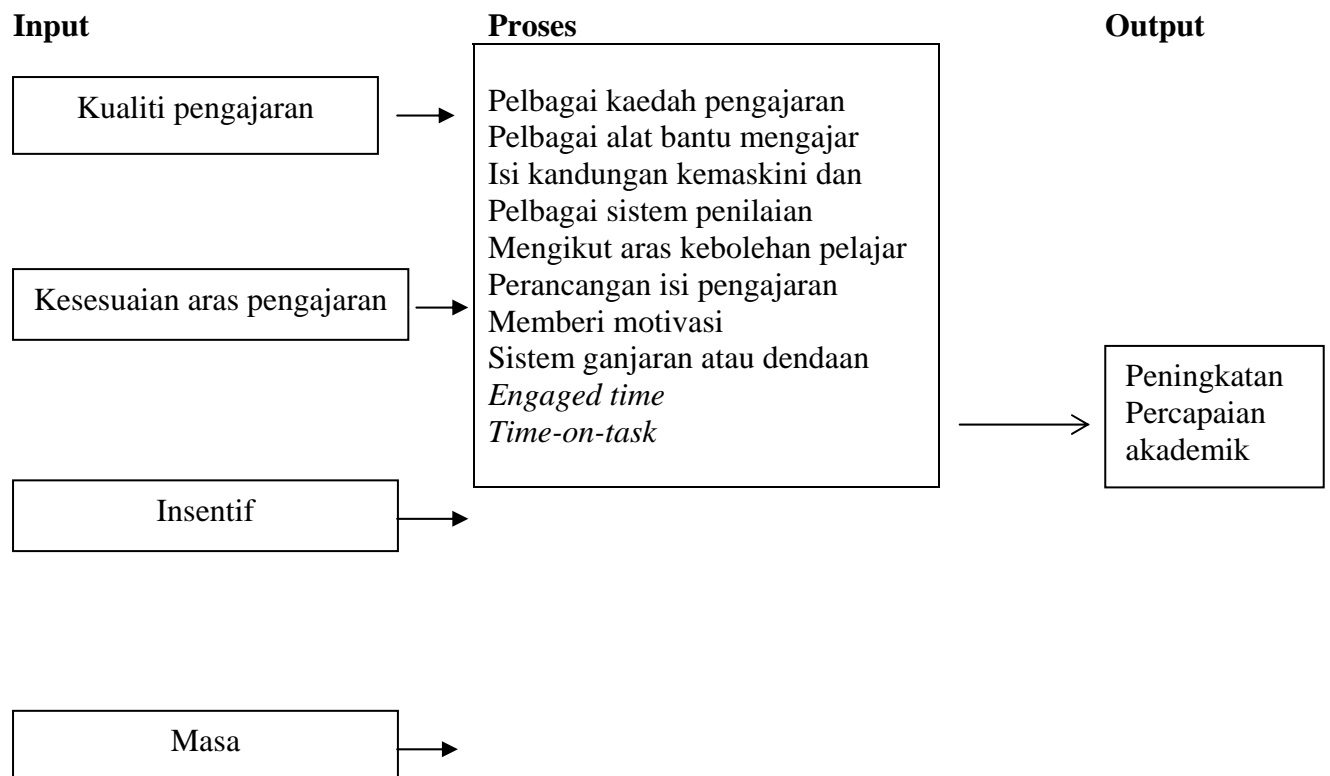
Input

Proses

Output

Kualiti pengajaran

Pelbagai kaedah pengajaran
Pelbagai alat bantu mengajar
Isi kandungan kemaskini dan
Pelbagai sistem penilaian
Mengikut aras kebolehan pelajar
Perancangan isi pengajaran
Memberi motivasi
Sistem ganjaran atau dendaan
*Engaged time*
*Time-on-task*

Kesesuaian aras pengajaran

Peningkatan
Percapaian
akademik

Insentif

Masa